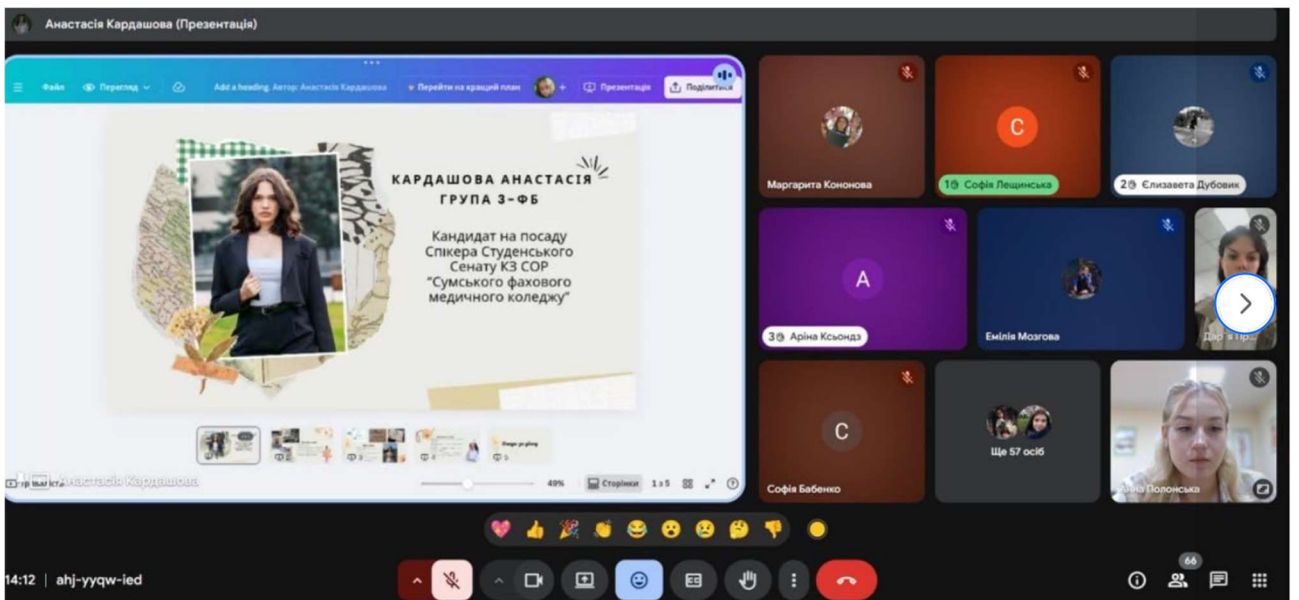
Анастасія Кардашова (Презентація)

Файл Перегляд Add a heading Автор: Анастасія Кардашова Перейти на кращий план Презентація Поділитися

КАРДАШОВА АНАСТАСІЯ
ГРУПА 3-ФБ

Кандидат на посаду Спікера Студенського Сенату КЗ СОР "Сумського фахового медичного коледжу"

Анастасія Кардашова

49% Сторінки 1 з 5

Маргарита Кононова
1 Софія Лещинська
2 Єлизавета Дубовик
3 Аріна Ксьондз
Емілія Мозгова
Дар'я Пр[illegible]
Софія Бабенко
Ще 57 осіб
Анна Полонська

14:12 | ahj-yyqw-ied

66